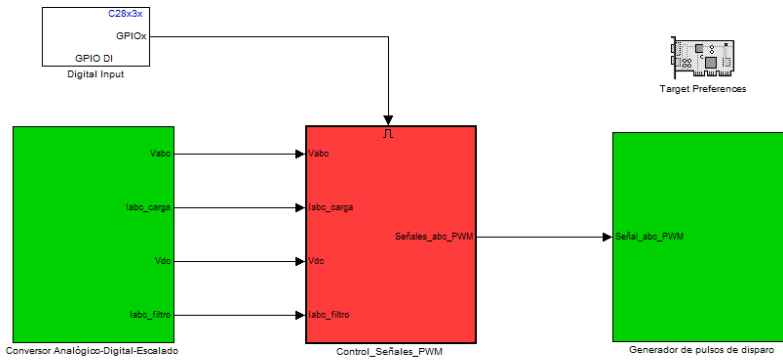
C28x3x
GPIOx
GPIO DI
Digital Input

Target Preferences

Vabc
Iabc_carga
Vdc
Iabc_filtro
Conversor Analógico-Digital-Escalado

Vabc
Iabc_carga
Vdc
Iabc_filtro
Señales_abc_PWM
Control_Señales_PWM

Señal_abc_PWM
Generador de pulsos de disparo